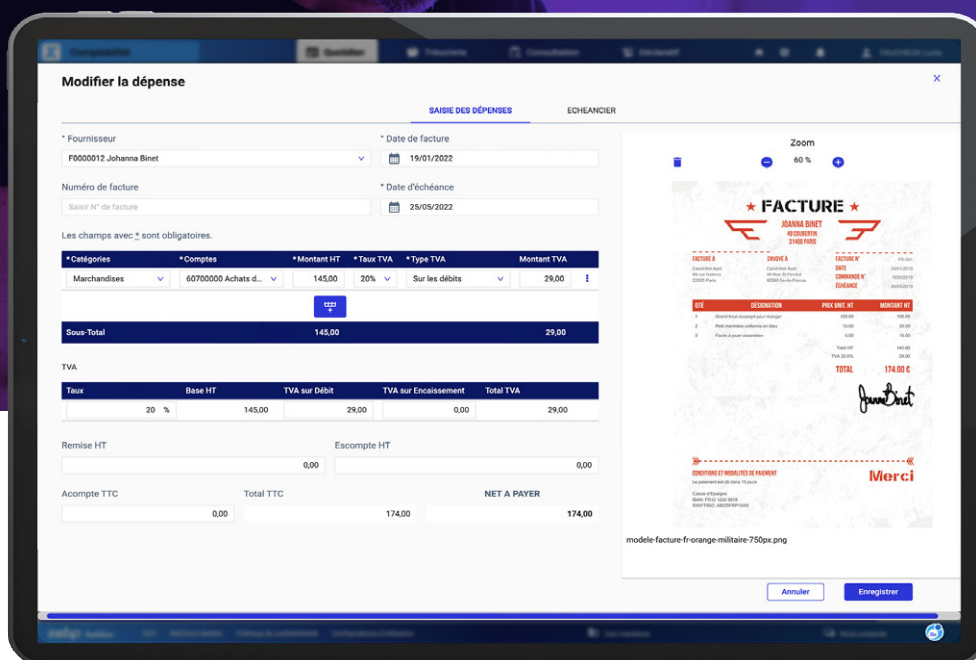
Comptabilité Quotidien Trésorerie Consultation Déclaratif

Modifier la dépense

×

SAISIE DES DÉPENSES ECHEANCIER

* Fournisseur
F0000012 Johanna Binet

* Date de facture
19/01/2022

Numéro de facture
Saisir N° de facture

* Date d'échéance
25/05/2022

Les champs avec * sont obligatoires.

| *Catégories | *Comptes | *Montant HT | *Taux TVA | *Type TVA | Montant TVA |
|---|---|---|---|---|---|
| Marchandises | 60700000 Achats d... | 145,00 | 20% | Sur les débits | 29,00 |
| Sous-Total | | 145,00 | | | 29,00 |

TVA

| Taux | Base HT | TVA sur Débit | TVA sur Encaissement | Total TVA |
|---|---|---|---|---|
| 20 % | 145,00 | 29,00 | 0,00 | 29,00 |

Remise HT
0,00

Escompte HT
0,00

Acompte TTC
0,00

Total TTC
174,00

NET A PAYER
174,00

Zoom
60 %

FACTURE
JOANNA BINET
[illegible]

FACTURE À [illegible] ENVOYÉ À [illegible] FACTURE N° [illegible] DATE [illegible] COMMANDE N° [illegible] ÉCHÉANCE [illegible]

| QTÉ | DÉSIGNATION | PRIX UNIT. HT | MONTANT HT |
|---|---|---|---|
| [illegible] | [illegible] | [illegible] | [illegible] |

TOTAL 174,00 €

Joanna Binet

CONDITIONS ET MODALITÉS DE PAIEMENT
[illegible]

Merci

modele-facture-fr-orange-militaire-750px.png

Annuler Enregistrer